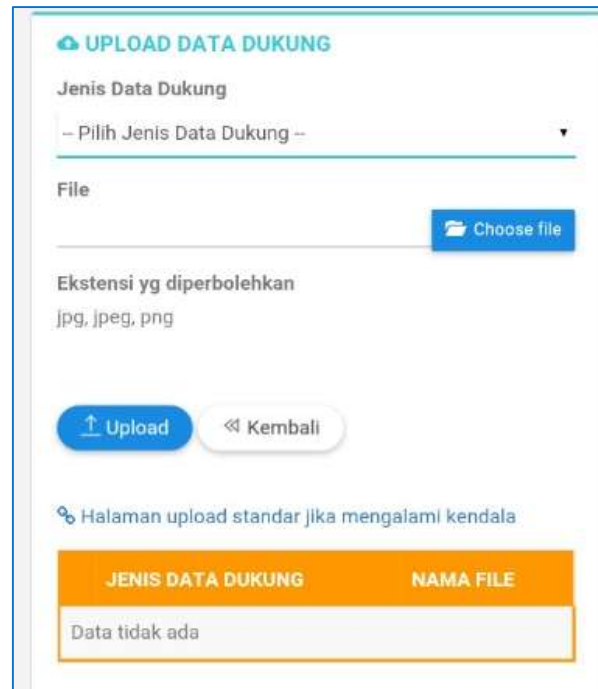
UPLOAD DATA DUKUNG

Jenis Data Dukung

-- Pilih Jenis Data Dukung --

File

Choose file

Ekstensi yg diperbolehkan

jpg, jpeg, png

Upload

Kembali

Halaman upload standar jika mengalami kendala

| JENIS DATA DUKUNG | NAMA FILE |
|---|---|
| Data tidak ada | |